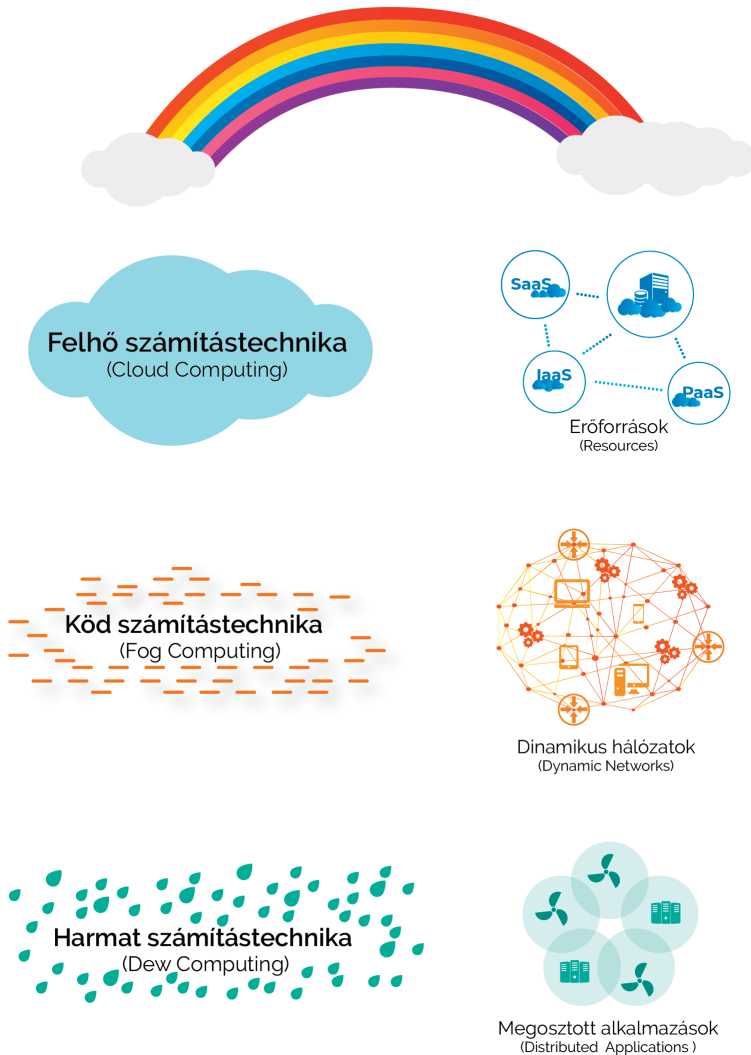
Felhő számítástechnika
(Cloud Computing)

SaaS
IaaS
PaaS
Erőforrások
(Resources)

Köd számítástechnika
(Fog Computing)

Dinamikus hálózatok
(Dynamic Networks)

Harmat számítástechnika
(Dew Computing)

Megosztott alkalmazások
(Distributed Applications )